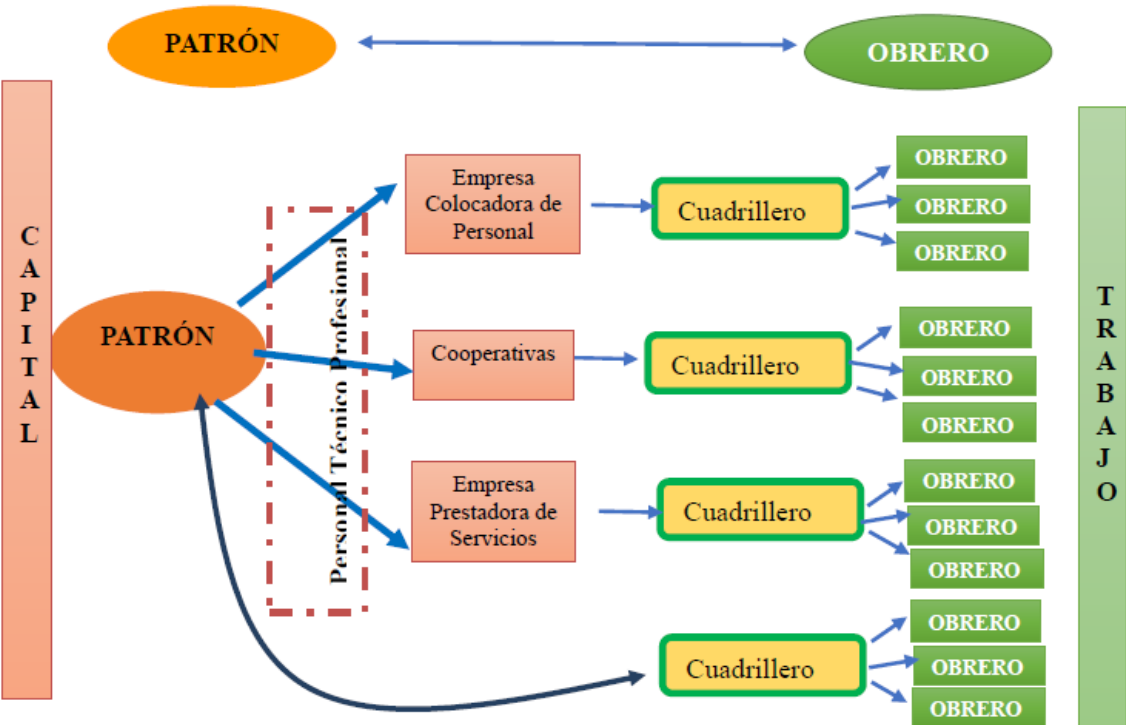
PATRÓN

OBRERO

CAPITAL

PATRÓN

Personal Técnico Profesional

Empresa Colocadora de Personal

Cuadrillero

OBRERO

OBRERO

OBRERO

Cooperativas

Cuadrillero

OBRERO

OBRERO

OBRERO

Empresa Prestadora de Servicios

Cuadrillero

OBRERO

OBRERO

OBRERO

Cuadrillero

OBRERO

OBRERO

OBRERO

TRABAJO